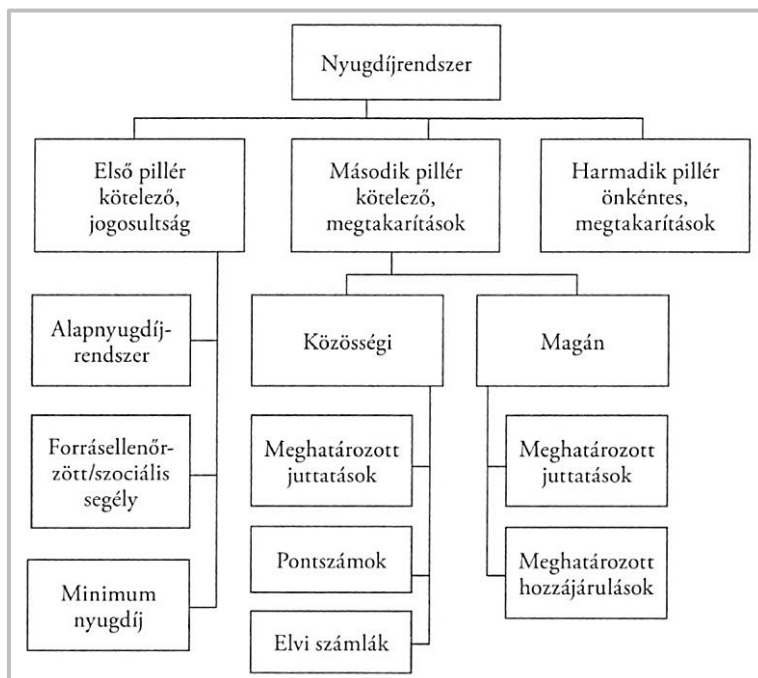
Nyugdíjrendszer

Első pillér kötelező, jogosultság

Második pillér kötelező, megtakarítások

Harmadik pillér önkéntes, megtakarítások

Alapnyugdíjrendszer

Forrásellenőrzött/szociális segély

Minimum nyugdíj

Közösségi

Magán

Meghatározott juttatások

Pontszámok

Elvi számlák

Meghatározott juttatások

Meghatározott hozzájárulások